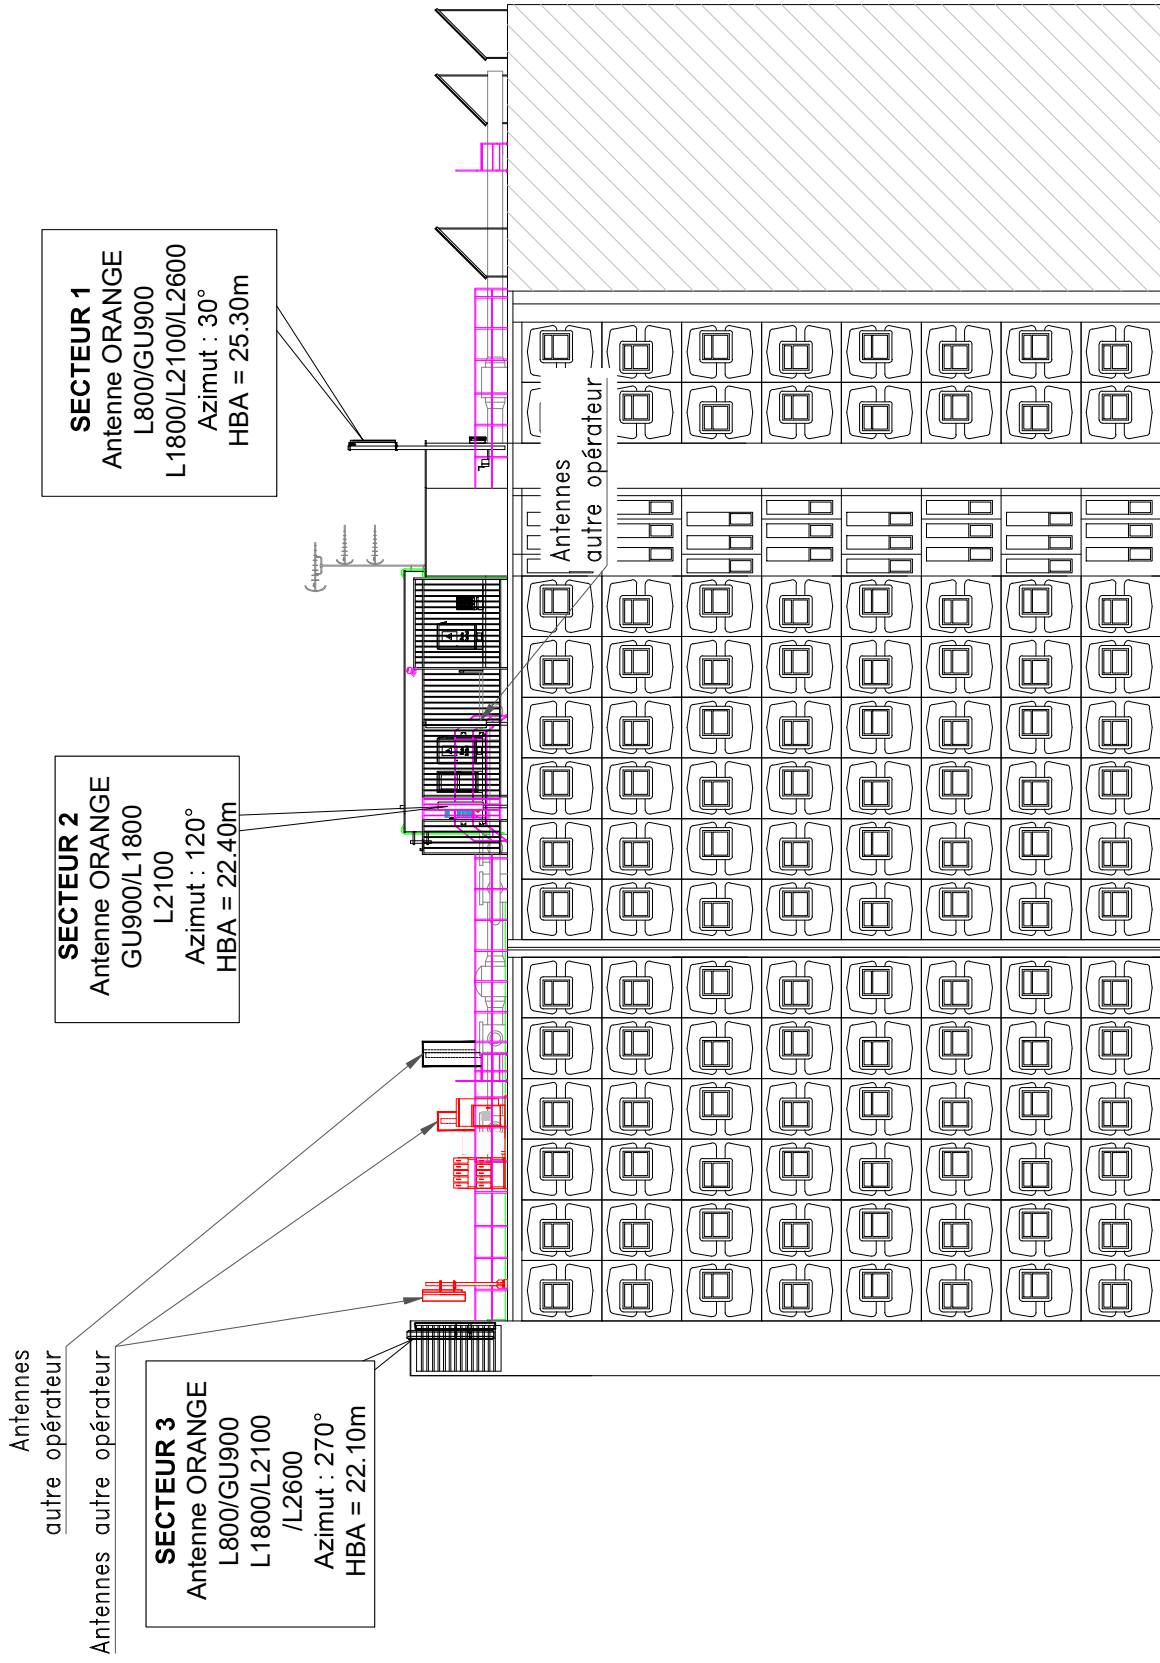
SECTEUR 1
Antenne ORANGE
L800/GU900
L1800/L2100/L2600
Azimut : 30°
HBA = 25.30m

Antennes
autre opérateur

SECTEUR 2
Antenne ORANGE
GU900/L1800
L2100
Azimut : 120°
HBA = 22.40m

Antennes
autre opérateur

Antennes autre opérateur

SECTEUR 3
Antenne ORANGE
L800/GU900
L1800/L2100
/L2600
Azimut : 270°
HBA = 22.10m